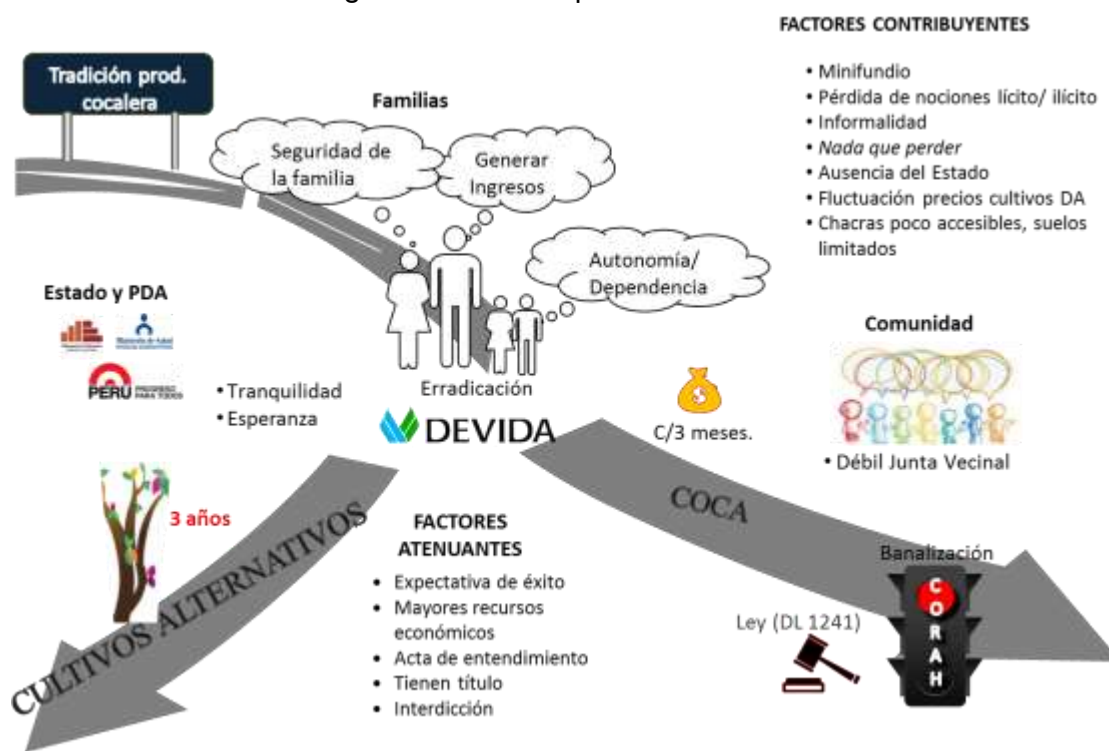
FACTORES CONTRIBUYENTES

- Minifundio
- Pérdida de nociones lícito/ ilícito
- Informalidad
- *Nada que perder*
- Ausencia del Estado
- Fluctuación precios cultivos DA
- Chacras poco accesibles, suelos limitados

Tradición prod. cocalera

Familias

Seguridad de la familia

Generar Ingresos

Autonomía/ Dependencia

Estado y PDA

PERÚ PROGRESO PARA TODOS

• Tranquilidad
• Esperanza

Erradicación

DEVIDA

C/3 meses.

Comunidad

• Débil Junta Vecinal

3 años

CULTIVOS ALTERNATIVOS

FACTORES ATENUANTES

- Expectativa de éxito
- Mayores recursos económicos
- Acta de entendimiento
- Tienen título
- Interdicción

COCA

Banalización

C O R A H

Ley (DL 1241)